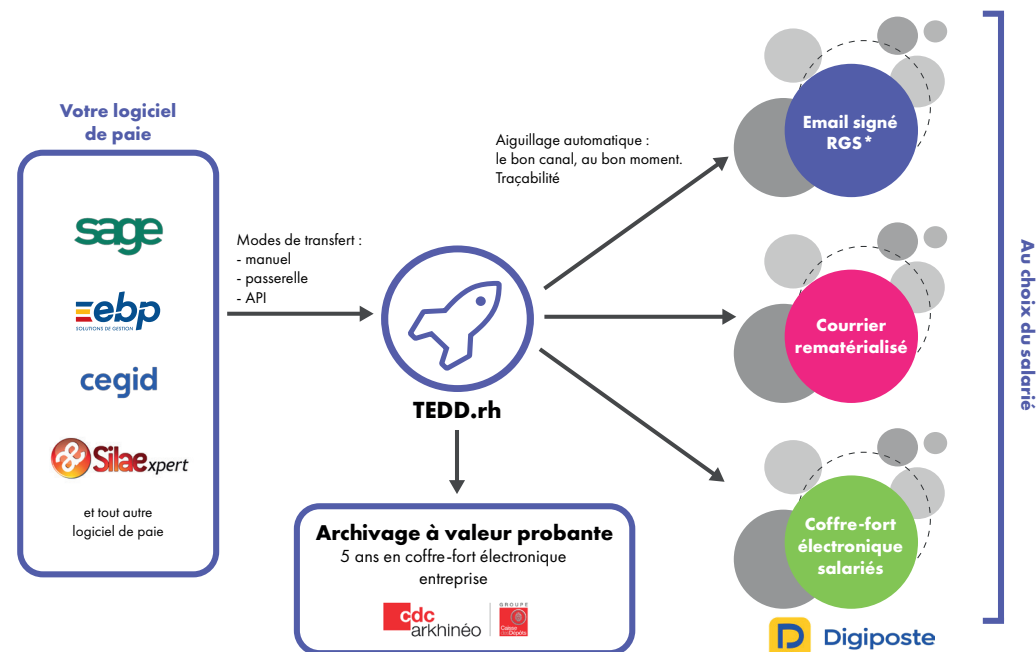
Votre logiciel de paie

sage

ebp
SOLUTIONS DE GESTION

cegid

Silaexpert

et tout autre logiciel de paie

Modes de transfert :
- manuel
- passerelle
- API

TEDD.rh

Aiguillage automatique :
le bon canal, au bon moment.
Traçabilité

Email signé RGS*

Courrier rematérialisé

Coffre-fort électronique salariés

Au choix du salarié

Archivage à valeur probante
5 ans en coffre-fort électronique entreprise

cdc arkhinéo | GROUPE Caisse des Dépôts

Digiposte